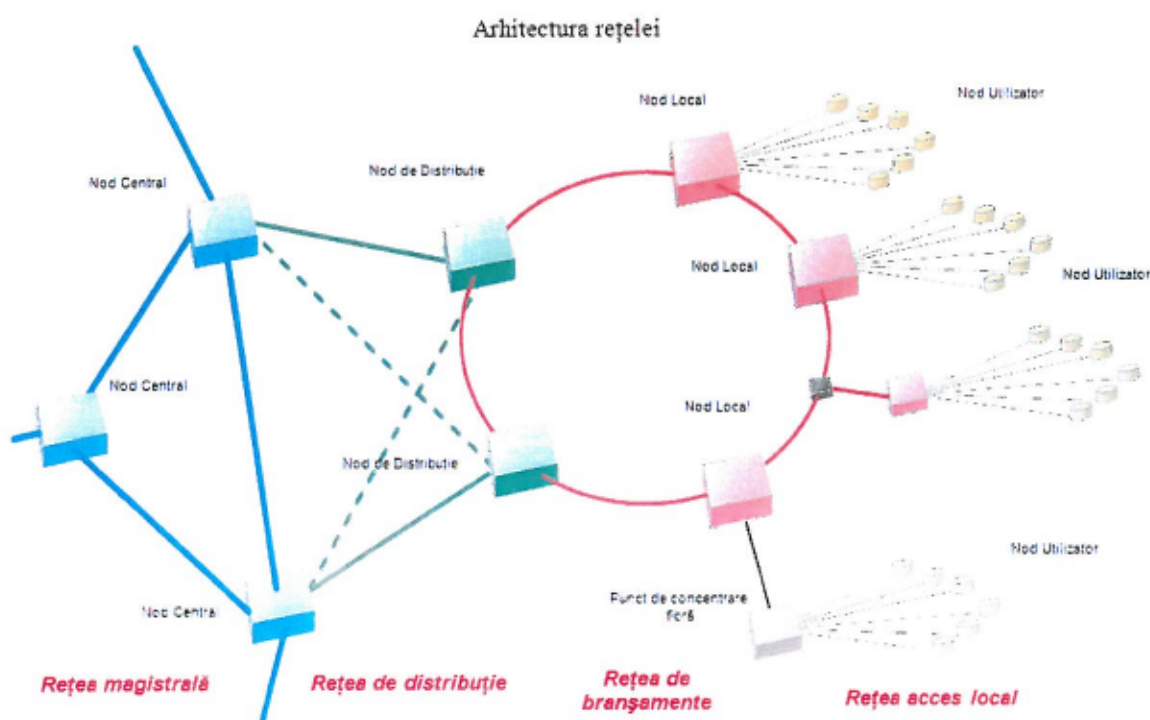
Arhitectura rețelei

Nod Local

Nod Utilizator

Nod Central

Nod de Distributie

Nod Local

Nod Utilizator

Nod Central

Nod Local

Nod de Distributie

Nod Utilizator

Nod Centra

Punct de concentrare fibră

Rețea magistrală

Rețea de distribuție

Rețea de branșamente

Rețea acces local